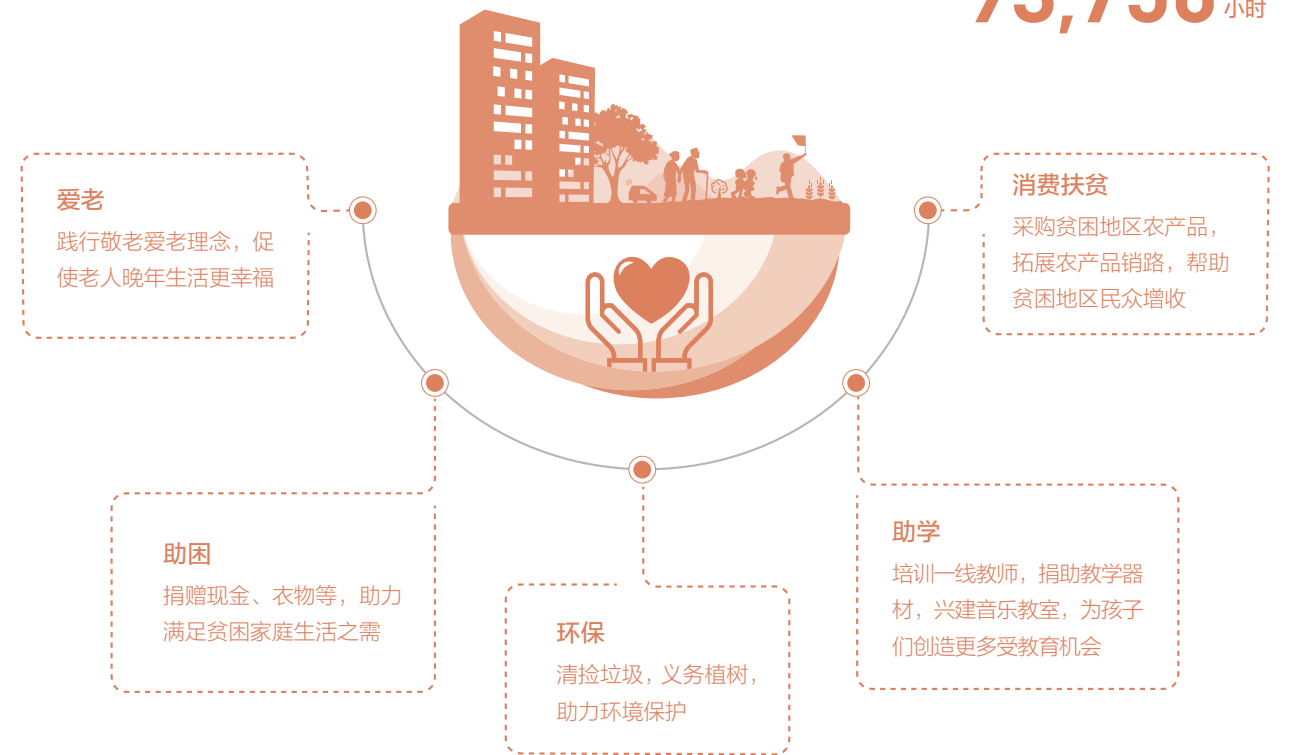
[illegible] 小时

爱老

践行敬老爱老理念，促使老人晚年生活更幸福

消费扶贫

采购贫困地区农产品，拓展农产品销路，帮助贫困地区民众增收

助困

捐赠现金、衣物等，助力满足贫困家庭生活之需

环保

清捡垃圾，义务植树，助力环境保护

助学

培训一线教师，捐助教学器材，兴建音乐教室，为孩子们创造更多受教育机会